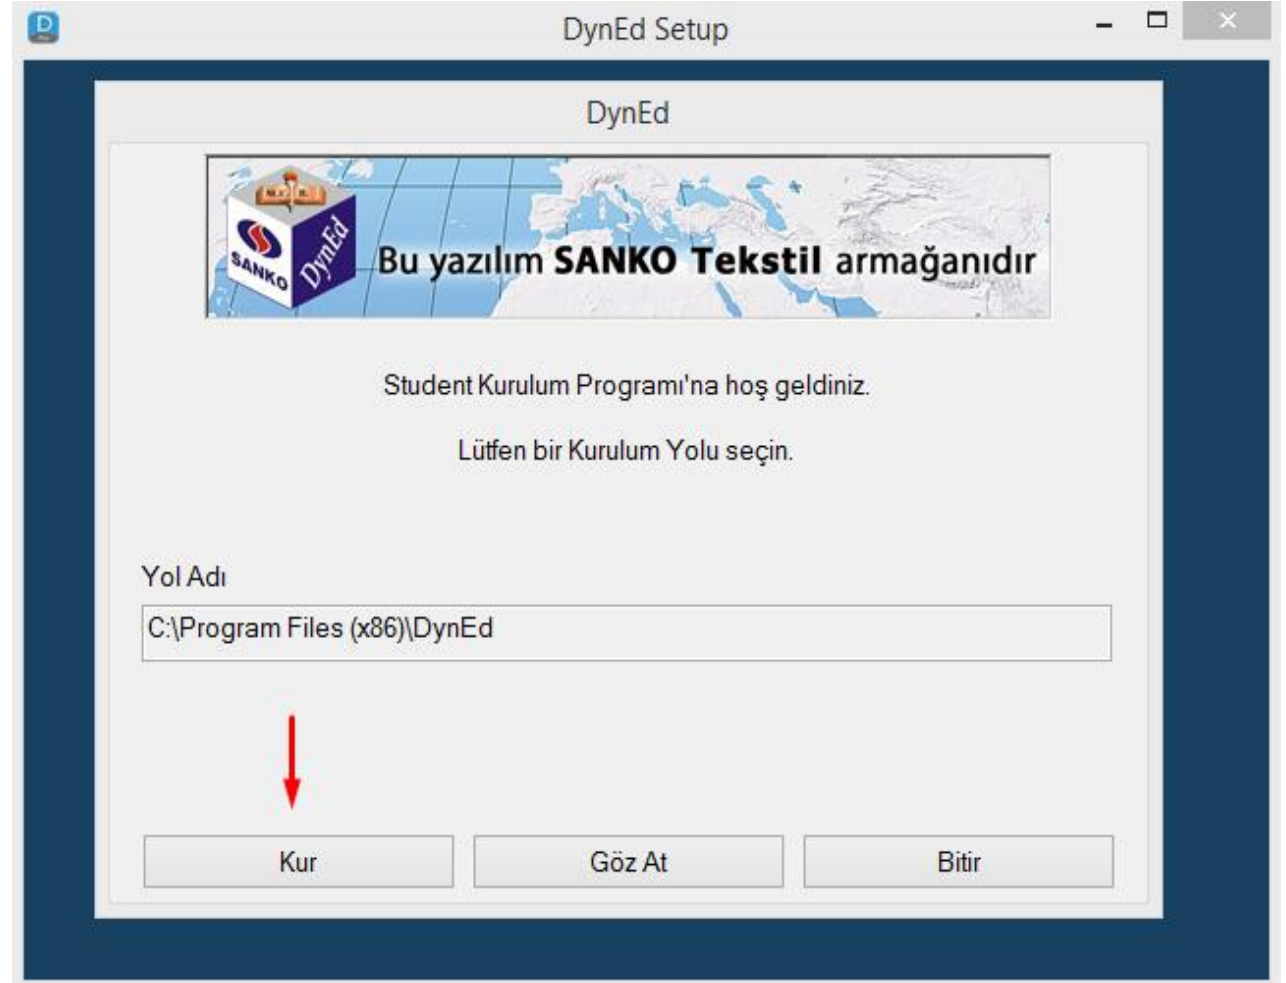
DynEd Setup

DynEd

SANKO DynEd

Bu yazılım SANKO Tekstil armağanıdır

Student Kurulum Programı'na hoş geldiniz.

Lütfen bir Kurulum Yolu seçin.

Yol Adı

C:\Program Files (x86)\DynEd

Kur

Göz At

Bitir